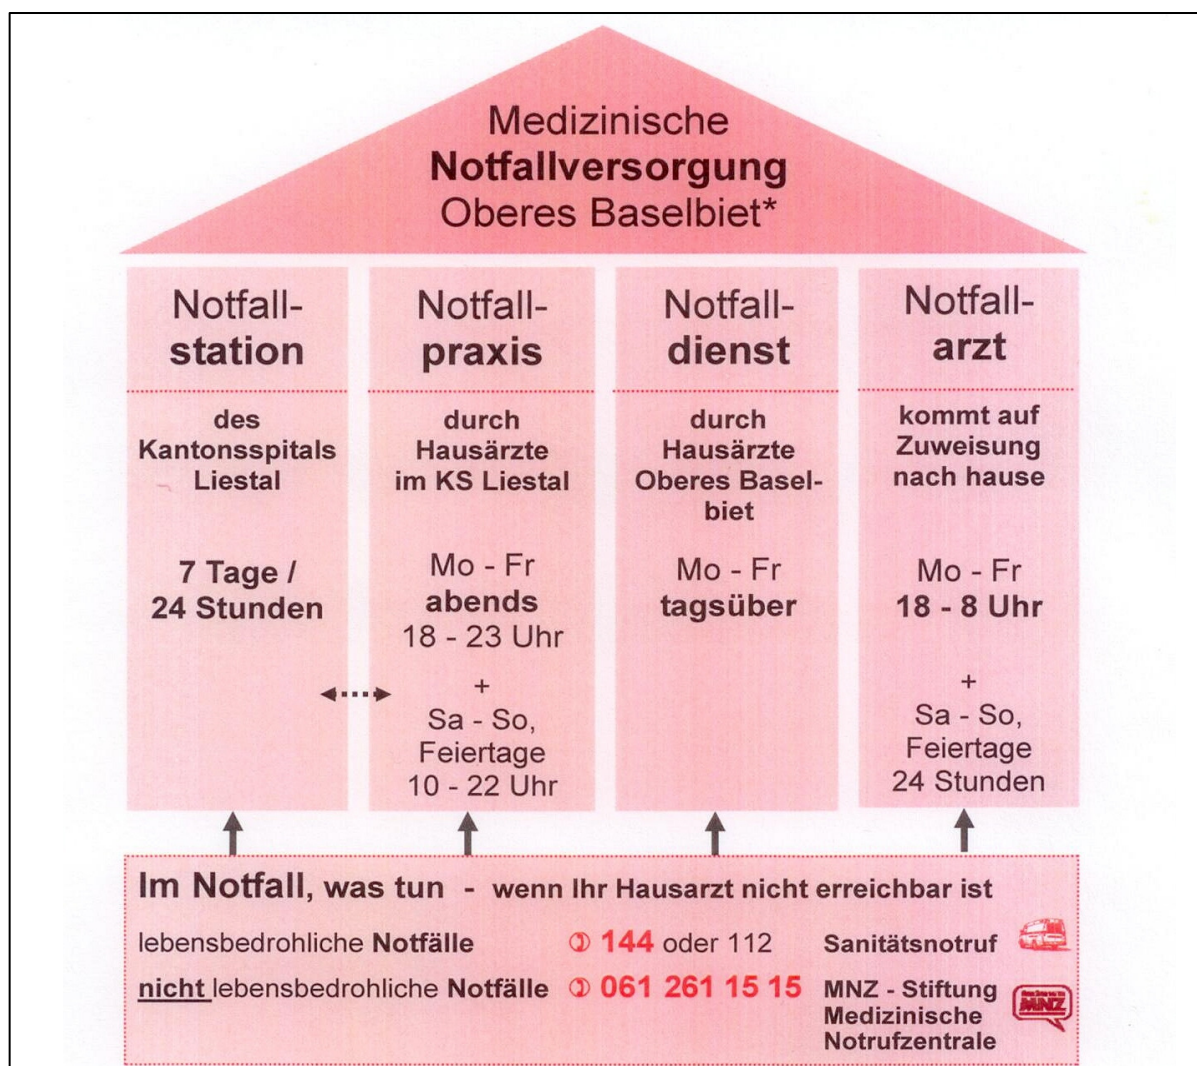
Medizinische
**Notfallversorgung**
Oberes Baselbiet*

Notfallstation

des Kantonsspitals Liestal

7 Tage / 24 Stunden

Notfallpraxis

durch Hausärzte im KS Liestal

Mo - Fr abends 18 - 23 Uhr
+
Sa - So, Feiertage 10 - 22 Uhr

Notfalldienst

durch Hausärzte Oberes Baselbiet

Mo - Fr tagsüber

Notfallarzt

kommt auf Zuweisung nach hause

Mo - Fr 18 - 8 Uhr
+
Sa - So, Feiertage 24 Stunden

Im Notfall, was tun - wenn Ihr Hausarzt nicht erreichbar ist

lebensbedrohliche Notfälle ✆ 144 oder 112 Sanitätsnotruf

nicht lebensbedrohliche Notfälle ✆ 061 261 15 15 MNZ - Stiftung Medizinische Notrufzentrale

MNZ